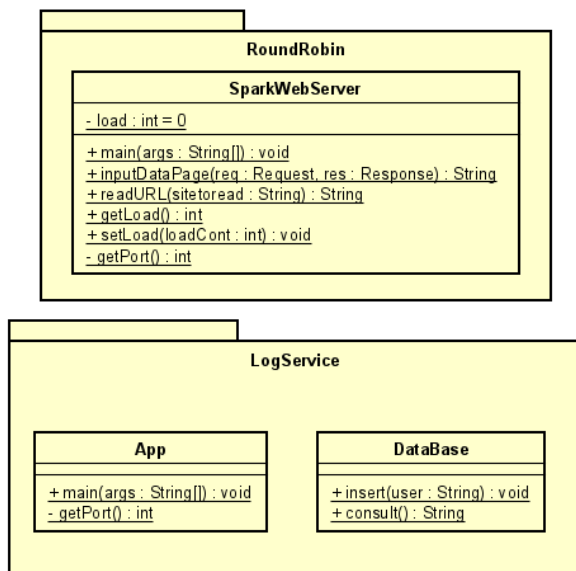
RoundRobin

SparkWebServer

- load : int = 0

+ main(args : String[]) : void
+ inputDataPage(req : Request, res : Response) : String
+ readURL(sitetoread : String) : String
+ getLoad() : int
+ setLoad(loadCont : int) : void
- getPort() : int

LogService

App

+ main(args : String[]) : void
- getPort() : int

DataBase

+ insert(user : String) : void
+ consult() : String